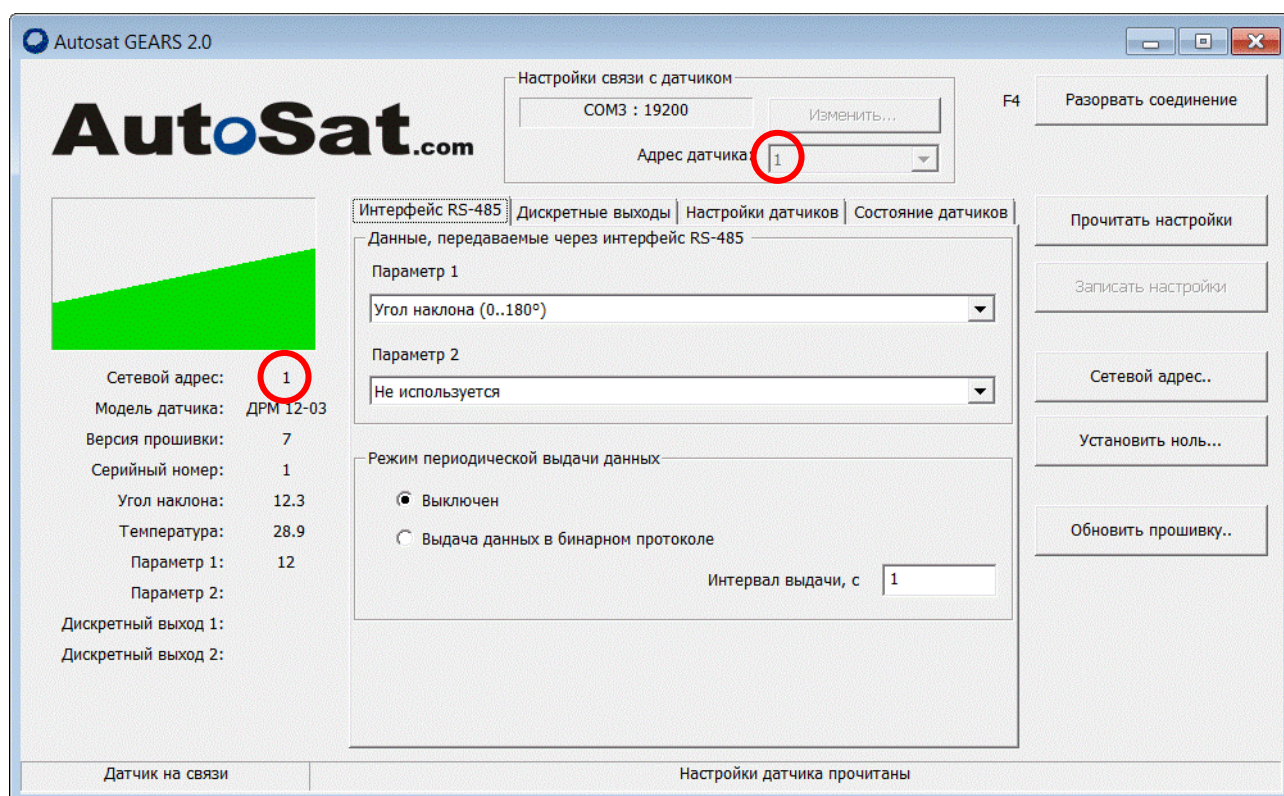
Autosat GEARS 2.0

AutoSat.com

Настройки связи с датчиком
COM3 : 19200
Изменить...
Адрес датчика: 1

F4
Разорвать соединение

Интерфейс RS-485 | Дискретные выходы | Настройки датчиков | Состояние датчиков

Данные, передаваемые через интерфейс RS-485
Параметр 1
Угол наклона (0..180°)
Параметр 2
Не используется

Режим периодической выдачи данных
Выключен
Выдача данных в бинарном протоколе
Интервал выдачи, с 1

Прочитать настройки
Записать настройки
Сетевой адрес..
Установить ноль...
Обновить прошивку..

Сетевой адрес: 1
Модель датчика: ДРМ 12-03
Версия прошивки: 7
Серийный номер: 1
Угол наклона: 12.3
Температура: 28.9
Параметр 1: 12
Параметр 2:
Дискретный выход 1:
Дискретный выход 2:

Датчик на связи
Настройки датчика прочитаны